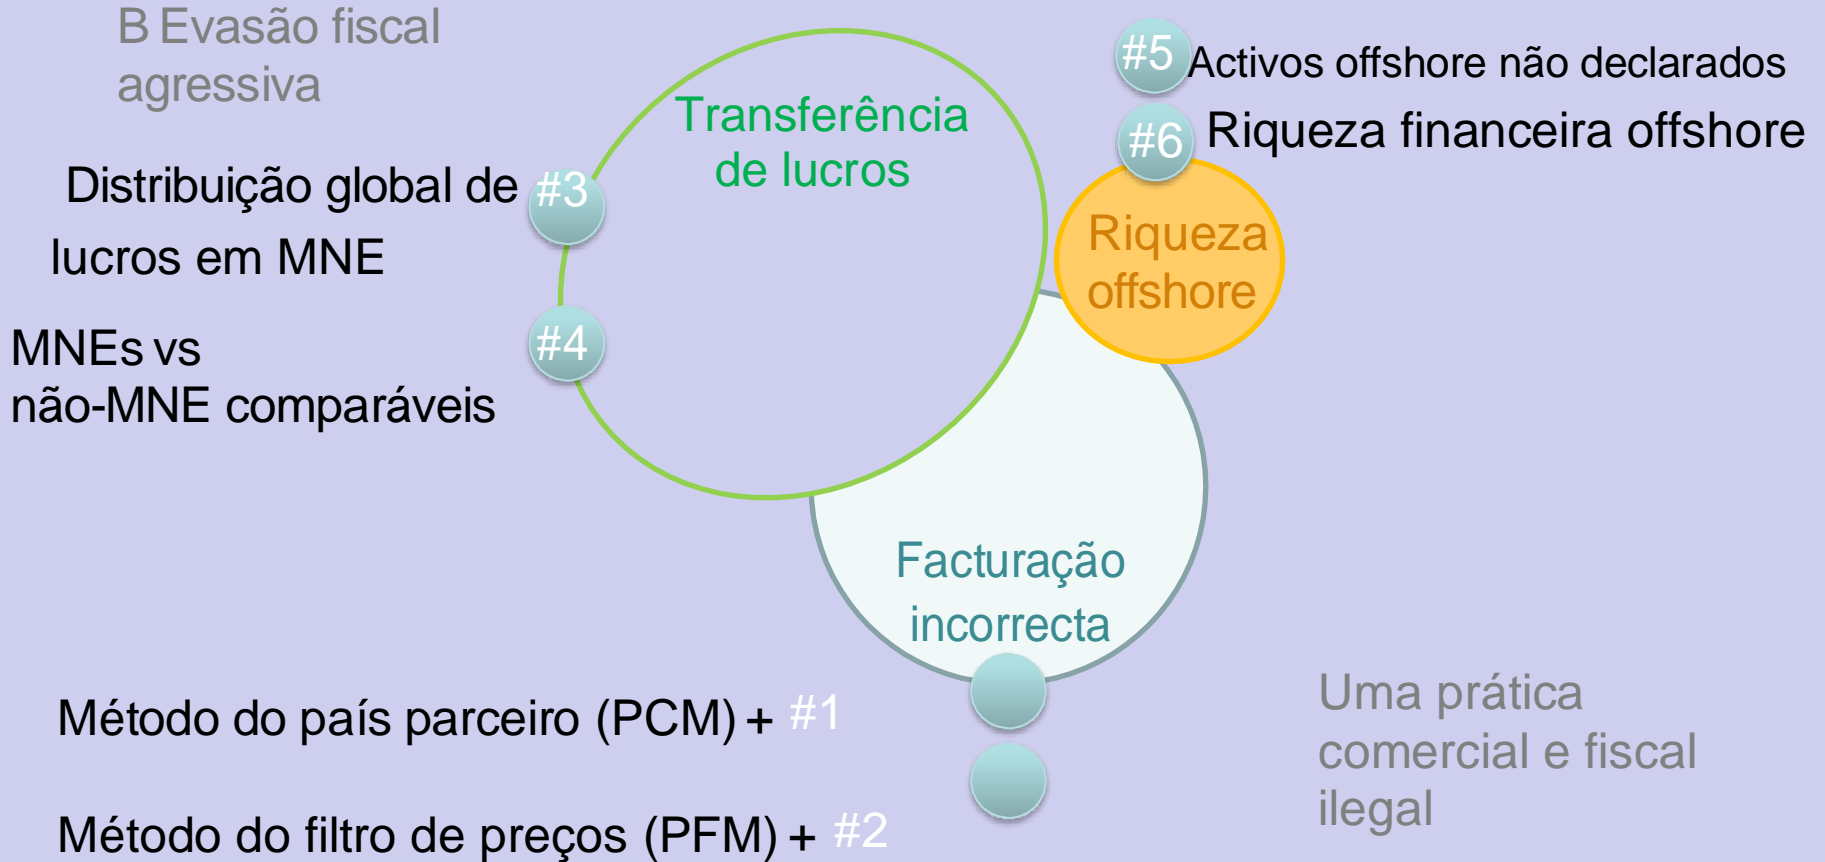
B Evasão fiscal agressiva

Transferência de lucros

#5 Activos offshore não declarados

#6 Riqueza financeira offshore

Distribuição global de #3 lucros em MNE

Riqueza offshore

MNEs vs não-MNE comparáveis #4

Facturação incorrecta

Método do país parceiro (PCM) + #1

Método do filtro de preços (PFM) + #2

Uma prática comercial e fiscal ilegal